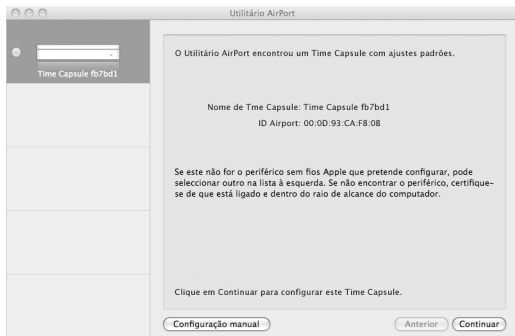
Utilitário AirPort

Time Capsule fb7bd1

O Utilitário AirPort encontrou um Time Capsule com ajustes padrões.

Nome de Tme Capsule: Time Capsule fb7bd1

ID Airport: 00:0D:93:CA:F8:08

Se este não for o periférico sem fios Apple que pretende configurar, pode seleccionar outro na lista à esquerda. Se não encontrar o periférico, certifique-se de que está ligado e dentro do raio de alcance do computador.

Clique em Continuar para configurar este Time Capsule.

Configuração manual

Anterior

Continuar